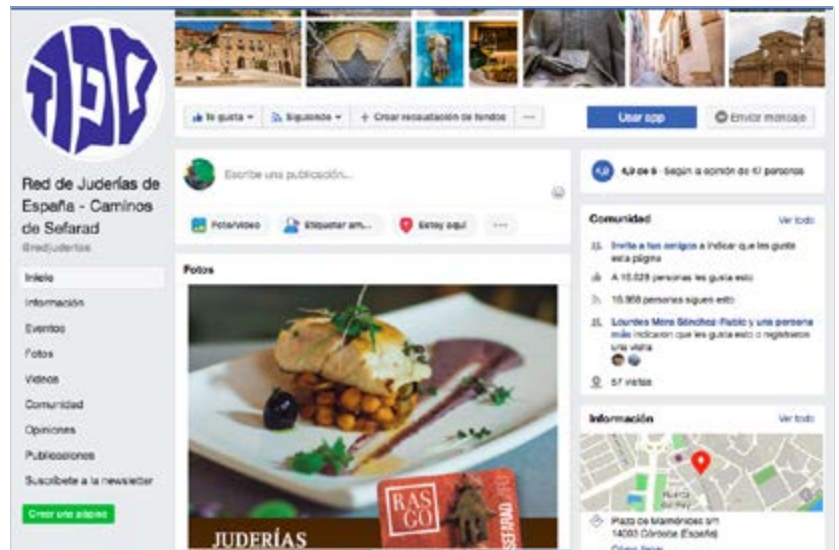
Red de Juderías de España - Caminos de Sefarad
@redjuderias

Inicio
Información
Eventos
Fotos
Videos
Comunidad
Opiniones
Publicaciones
Suscríbete a la newsletter

Crear una página

Te gusta
Siguiendo
Crear recaudación de fondos
...
Usar app
Enviar mensaje

Escribe una publicación...

Foto/video
Etiquetar am...
Estoy aquí
...

Fotos

JUDERÍAS

RAS GO

SEFARAD

4,9 de 5 · Según la opinión de 47 personas

Comunidad
Ver todo
Invita a tus amigos a indicar que les gusta esta página
A 10.028 personas les gusta esto
10.958 personas siguen esto
Lourdes Mora Sánchez-Rubio y una persona más indicaron que les gusta esto o registraron una visita
57 visitas

Información
Ver todo
Plaza de Maimónides s/n
14003 Córdoba (España)
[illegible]